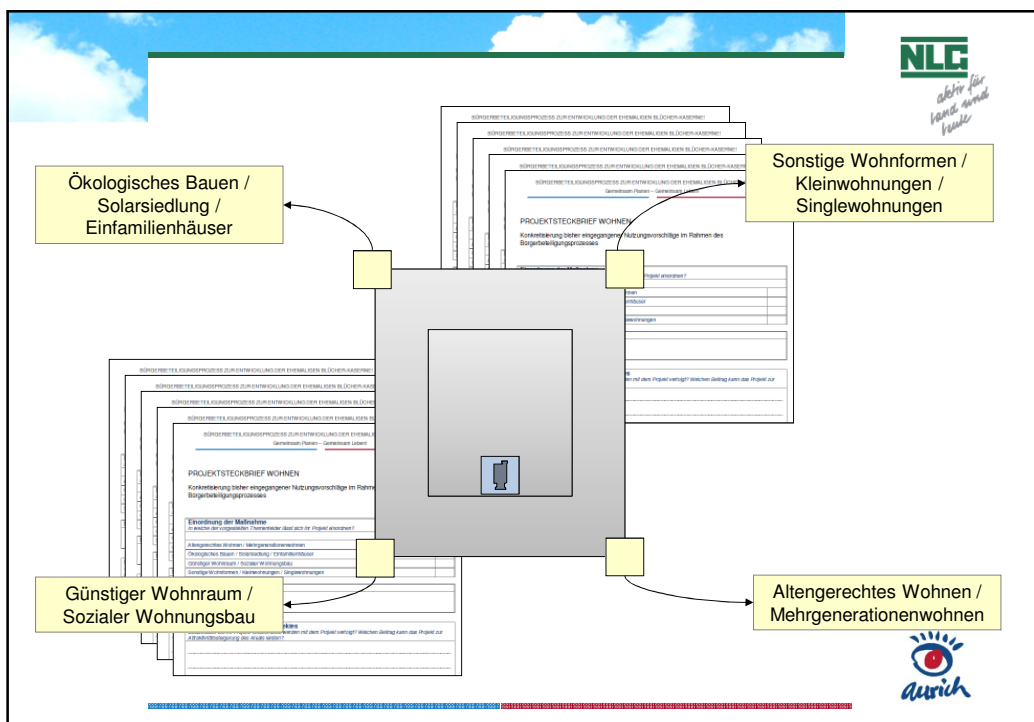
NLG
aktiv für Land und Leute

Ökologisches Bauen / Solarsiedlung / Einfamilienhäuser

Sonstige Wohnformen / Kleinwohnungen / Singlewohnungen

BÜRGERBETEILIGUNGSPROZESS ZUR ENTWICKLUNG DER EHEMALIGEN BLÜCHER-KASERNE!

PROJEKTSTECKBRIEF WOHNEN

Konkretisierung bisher eingegangener Nutzungsvorschläge im Rahmen des Bürgerbeteiligungsprozesses

Einordnung der Maßnahme

Altengerechtes Wohnen / Mehrgenerationenwohnen
Ökologisches Bauen / Solarsiedlung / Einfamilienhäuser
Günstiger Wohnraum / Sozialer Wohnungsbau
Sonstige Wohnformen / Kleinwohnungen / Singlewohnungen

Günstiger Wohnraum / Sozialer Wohnungsbau

Altengerechtes Wohnen / Mehrgenerationenwohnen

aurich